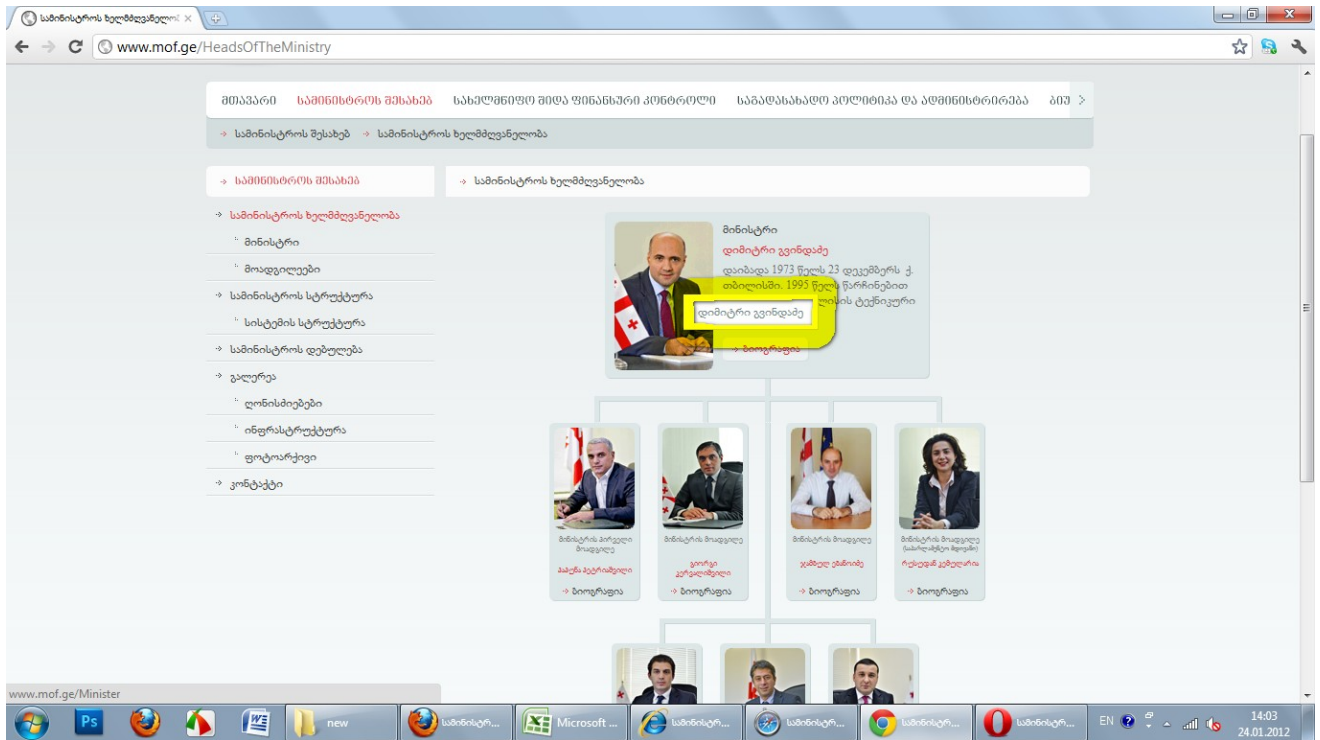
სამინისტროს ხელმძღვანელ ×

www.mof.ge/HeadsOfTheMinistry

მთავარი სამინისტროს შესახებ სახელმწიფო შიდა ფინანსური კონტროლი საგადასახადო პოლიტიკა და ადმინისტრირება ბიუ

→ სამინისტროს შესახებ → სამინისტროს ხელმძღვანელობა

→ სამინისტროს შესახებ

→ სამინისტროს ხელმძღვანელობა
მინისტრი
მოადგილეები
→ სამინისტროს სტრუქტურა
სისტემის სტრუქტურა
→ სამინისტროს დებულება
→ გალერეა
ღონისძიებები
ინფრასტრუქტურა
ფოტოარქივი
→ კონტაქტი

→ სამინისტროს ხელმძღვანელობა

მინისტრი
დიმიტრი გვინდაძე
დაიბადა 1973 წელს 23 დეკემბერს ქ. თბილისში. 1995 წელს წარჩინებით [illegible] ლის ტექნიკური

დიმიტრი გვინდაძე

→ ბიოგრაფია

მინისტრის პირველი მოადგილე
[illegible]
→ ბიოგრაფია

მინისტრის მოადგილე
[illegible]
→ ბიოგრაფია

მინისტრის მოადგილე
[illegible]
→ ბიოგრაფია

მინისტრის მოადგილე ([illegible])
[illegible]
→ ბიოგრაფია

www.mof.ge/Minister

new
სამინისტრ...
Microsoft ...
სამინისტრ...
სამინისტრ...
სამინისტრ...
სამინისტრ...
EN
14:03
24.01.2012